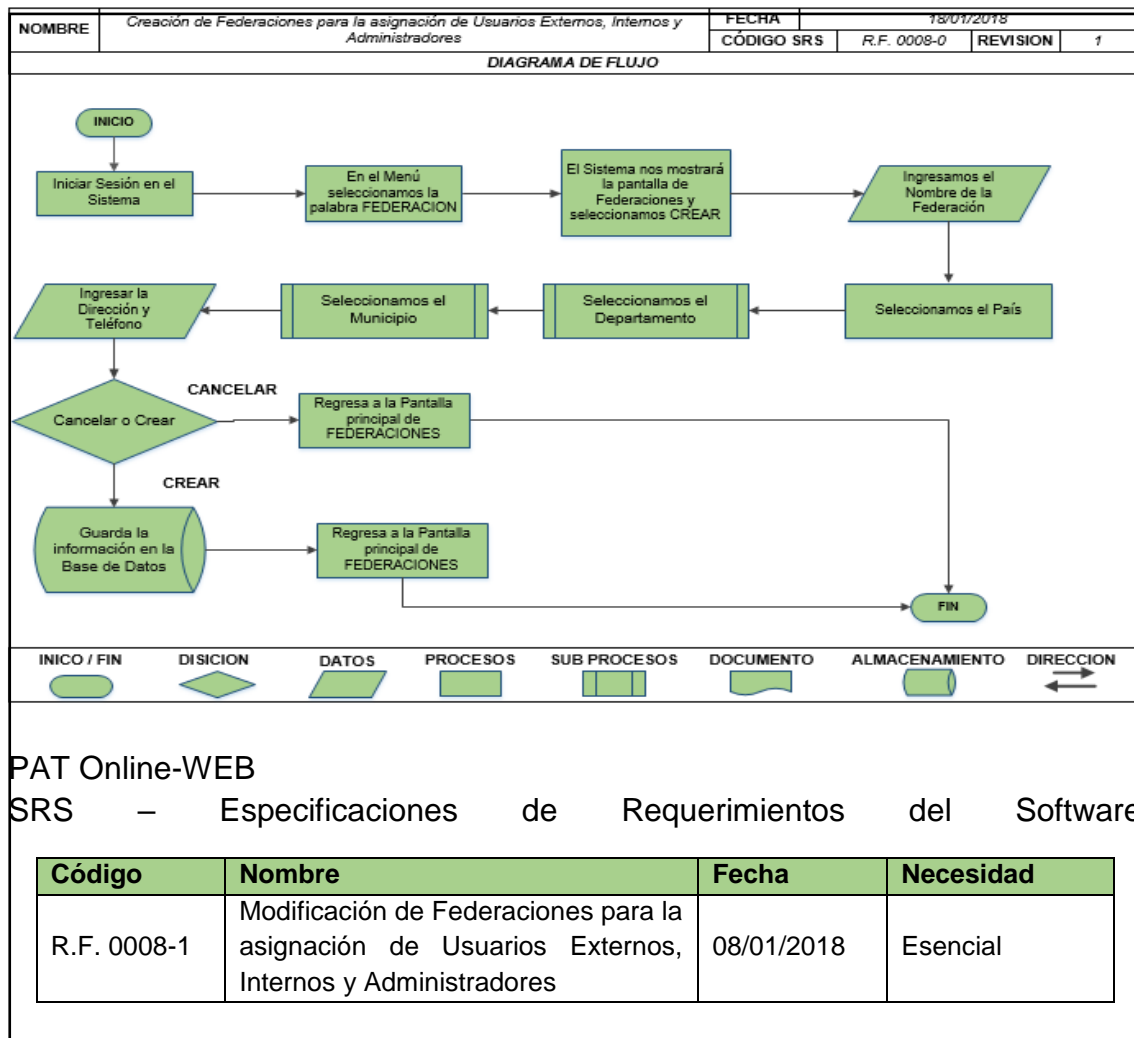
| NOMBRE | Creación de Federaciones para la asignación de Usuarios Externos, Internos y Administradores | FECHA | 18/01/2018 | | |
|---|---|---|---|---|---|
| | | CÓDIGO SRS | R.F. 0008-0 | REVISION | 1 |

DIAGRAMA DE FLUJO

INICIO

Iniciar Sesión en el Sistema

En el Menú seleccionamos la palabra FEDERACION

El Sistema nos mostrará la pantalla de Federaciones y seleccionamos CREAR

Ingresamos el Nombre de la Federación

Seleccionamos el País

Seleccionamos el Departamento

Seleccionamos el Municipio

Ingresar la Dirección y Teléfono

Cancelar o Crear

CANCELAR

Regresa a la Pantalla principal de FEDERACIONES

CREAR

Guarda la información en la Base de Datos

Regresa a la Pantalla principal de FEDERACIONES

FIN

INICO / FIN DISICION DATOS PROCESOS SUB PROCESOS DOCUMENTO ALMACENAMIENTO DIRECCION

PAT Online-WEB
SRS – Especificaciones de Requerimientos del Software

| Código | Nombre | Fecha | Necesidad |
|---|---|---|---|
| R.F. 0008-1 | Modificación de Federaciones para la asignación de Usuarios Externos, Internos y Administradores | 08/01/2018 | Esencial |